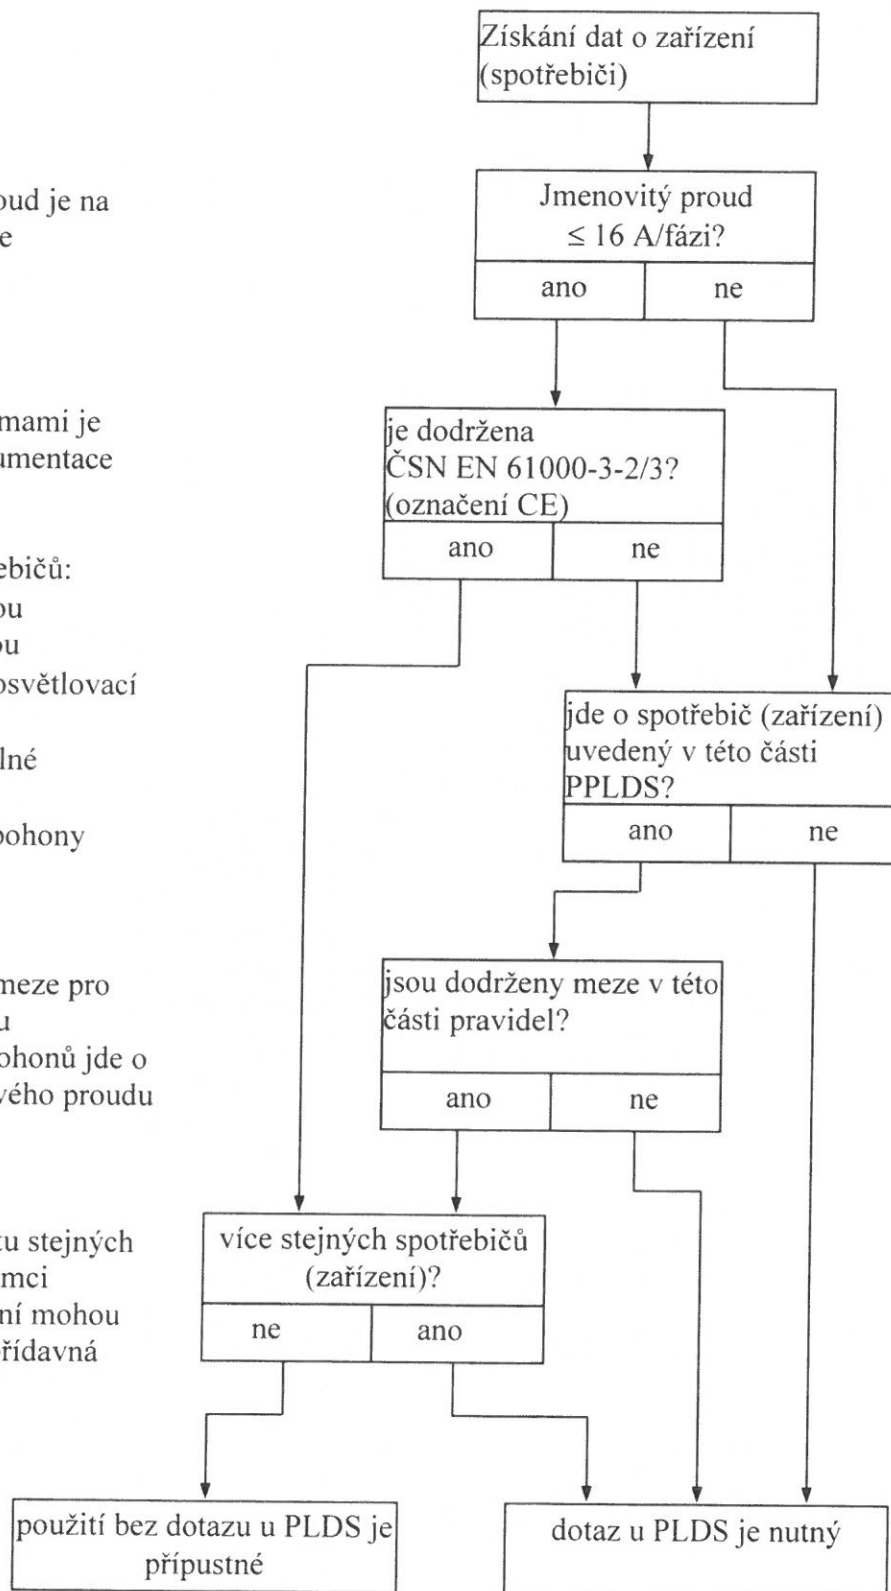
oud je na
e

mami je
umentace

ebičů:
ou
ou
osvětlovací

lné

pohony

meze pro
u
ohonů jde o
vého proudu

zu stejných
mci
ní mohou
řídavná

Získání dat o zařízení (spotřebiči)

Jmenovitý proud $\leq$ 16 A/fázi?

| ano | ne |
|---|---|

je dodržena ČSN EN 61000-3-2/3? (označení CE)

| ano | ne |
|---|---|

jde o spotřebič (zařízení) uvedený v této části PPLDS?

| ano | ne |
|---|---|

jsou dodrženy meze v této části pravidel?

| ano | ne |
|---|---|

více stejných spotřebičů (zařízení)?

| ne | ano |
|---|---|

použití bez dotazu u PLDS je přípustné

dotaz u PLDS je nutný